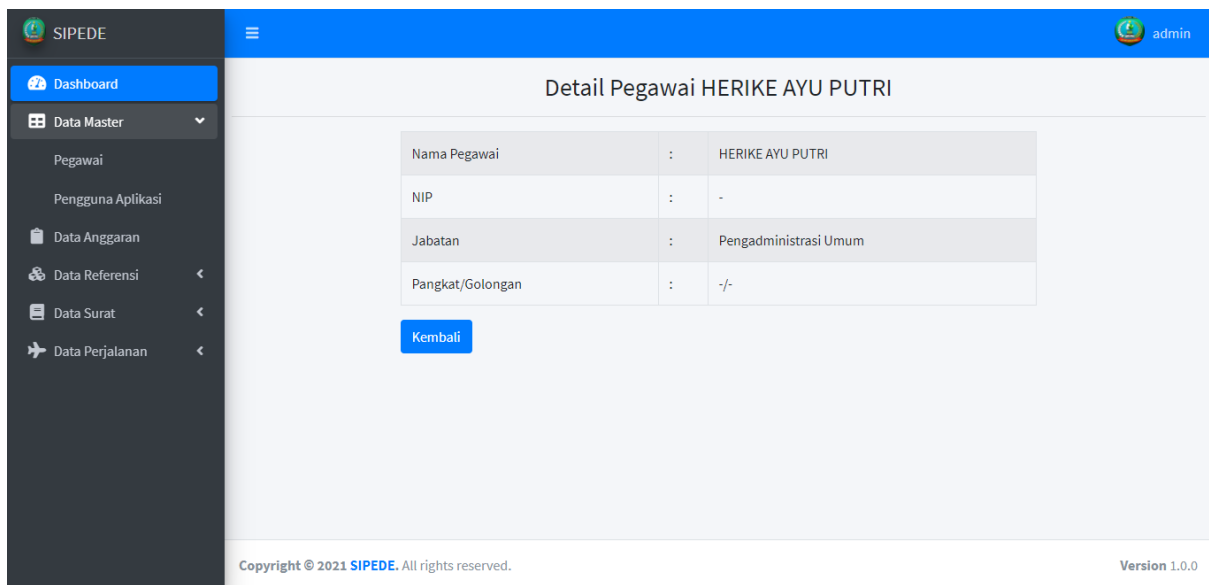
SIPEDE

admin

Dashboard
Data Master
Pegawai
Pengguna Aplikasi
Data Anggaran
Data Referensi
Data Surat
Data Perjalanan

Detail Pegawai HERIKE AYU PUTRI

| Nama Pegawai | : | HERIKE AYU PUTRI |
|---|---|---|
| NIP | : | - |
| Jabatan | : | Pengadministrasi Umum |
| Pangkat/Golongan | : | -/- |

Kembali

Copyright © 2021 SIPEDE. All rights reserved.

Version 1.0.0